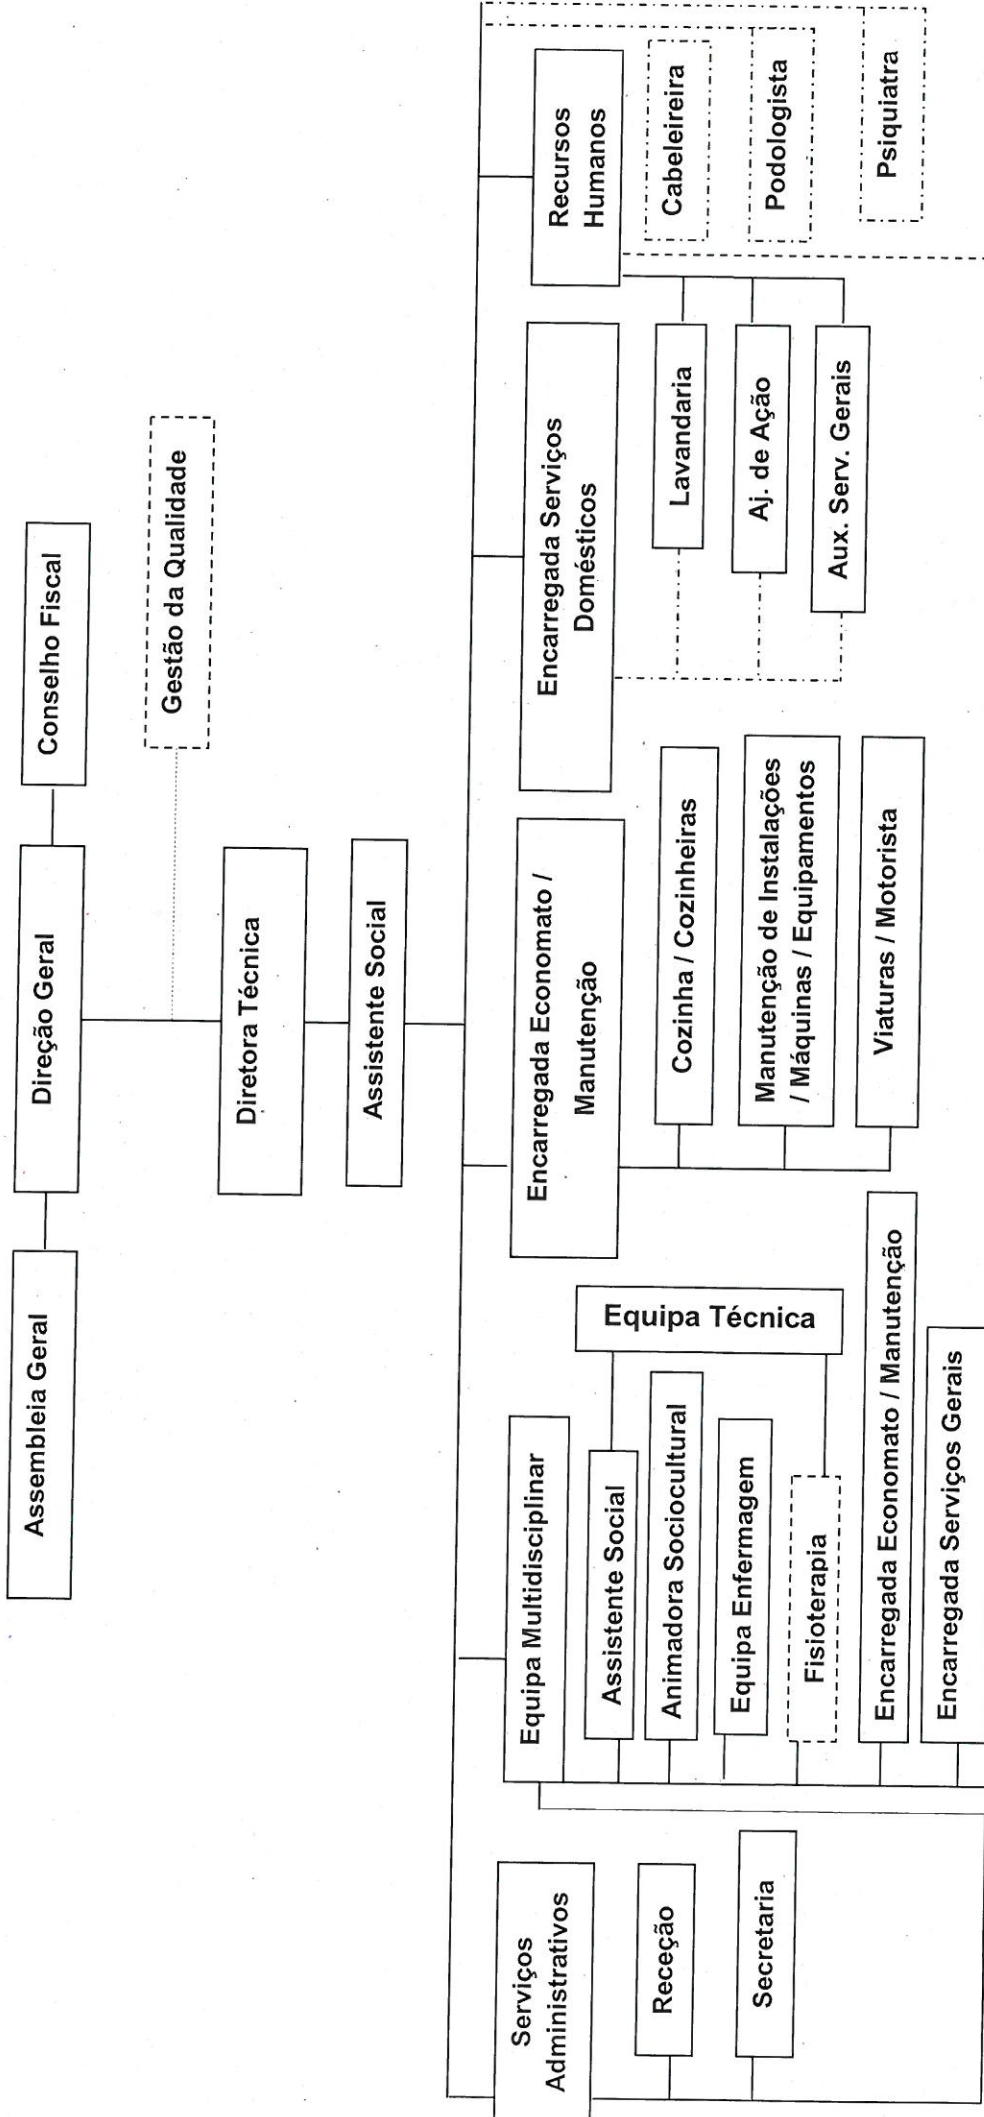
Assembleia Geral

Direção Geral

Conselho Fiscal

Gestão da Qualidade

Diretora Técnica

Assistente Social

Serviços Administrativos

Receção

Secretaria

Equipa Multidisciplinar

Equipa Técnica

Assistente Social

Animadora Sociocultural

Equipa Enfermagem

Fisioterapia

Encarregada Economato / Manutenção

Encarregada Serviços Gerais

Encarregada Economato / Manutenção

Cozinha / Cozinheiras

Manutenção de Instalações / Máquinas / Equipamentos

Viaturas / Motorista

Encarregada Serviços Domésticos

Lavandaria

Aj. de Ação

Aux. Serv. Gerais

Recursos Humanos

Cabeleireira

Podologista

Psiquiatra